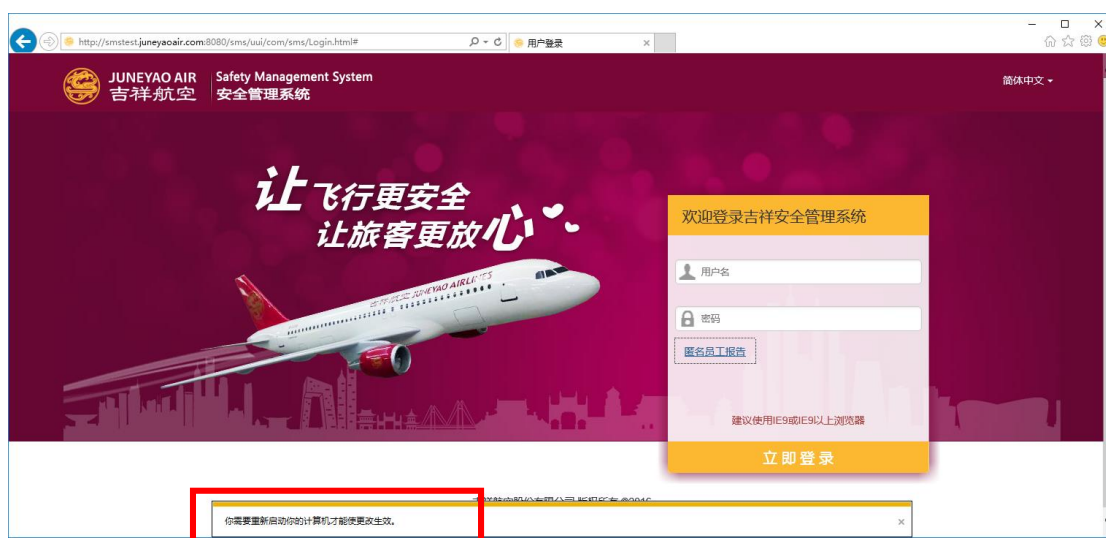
http://smstest.juneyaoair.com:8080/sms/uui/com/sms/Login.html#

用户登录

JUNEYAO AIR
吉祥航空

Safety Management System
安全管理系统

简体中文

让飞行更安全
让旅客更放心

吉祥航空 JUNEYAO AIRLINES

欢迎登录吉祥安全管理系统

用户名

密码

匿名员工报告

建议使用IE9或IE9以上浏览器

立即登录

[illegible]航空股份有限公司 版权所有 ©2016

你需要重新启动你的计算机才能使更改生效。

×